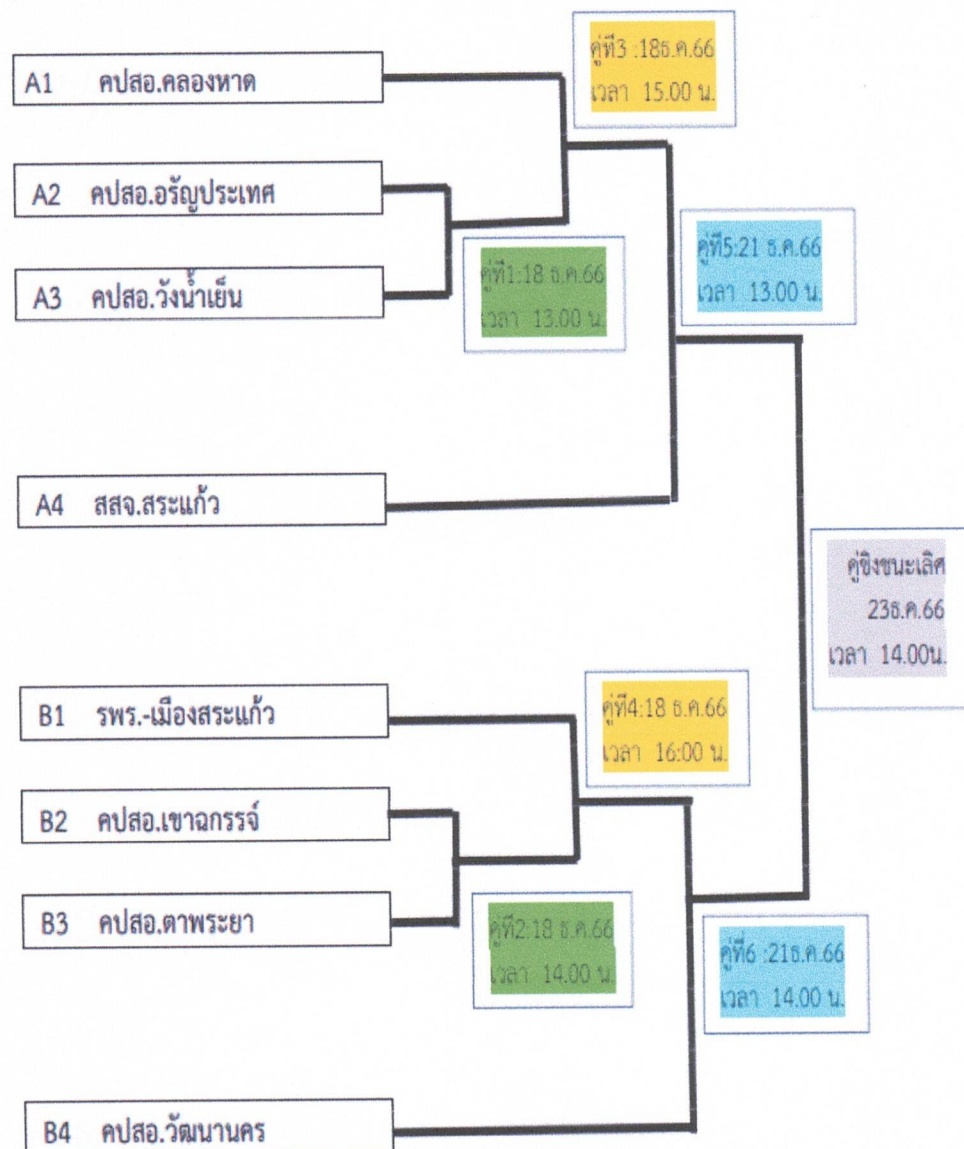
A1 คปสอ.คลองหาด

คู่ที่3 :18ธ.ค.66
เวลา 15.00 น.

A2 คปสอ.อรัญประเทศ

A3 คปสอ.วังน้ำเย็น

คู่ที่1:18 ธ.ค.66
เวลา 13.00 น.

คู่ที่5:21 ธ.ค.66
เวลา 13.00 น.

A4 สสจ.สระแก้ว

คู่ชิงชนะเลิศ
23ธ.ค.66
เวลา 14.00น.

B1 รพร.-เมืองสระแก้ว

คู่ที่4:18 ธ.ค.66
เวลา 16:00 น.

B2 คปสอ.เขาฉกรรจ์

B3 คปสอ.ตาพระยา

คู่ที่2:18 ธ.ค.66
เวลา 14.00 น.

คู่ที่6 :21ธ.ค.66
เวลา 14.00 น.

B4 คปสอ.วัฒนานคร